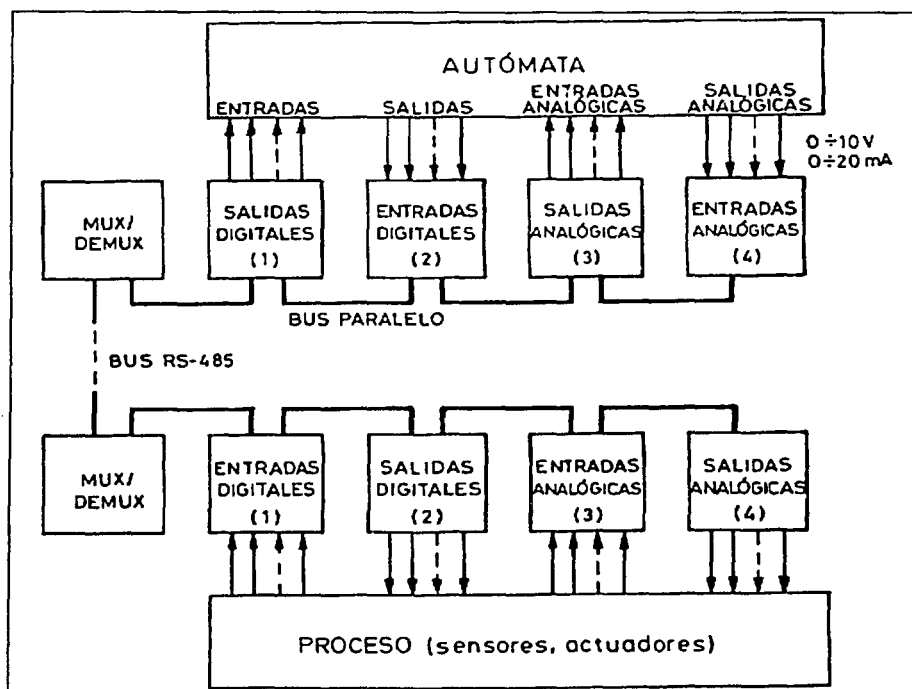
AUTÓMATA

ENTRADAS

SALIDAS

ENTRADAS ANALÓGICAS

SALIDAS ANALÓGICAS

$0 \div 10$ V
$0 \div 20$ mA

MUX/ DEMUX

SALIDAS DIGITALES (1)

ENTRADAS DIGITALES (2)

SALIDAS ANALÓGICAS (3)

ENTRADAS ANALÓGICAS (4)

BUS PARALELO

BUS RS-485

MUX/ DEMUX

ENTRADAS DIGITALES (1)

SALIDAS DIGITALES (2)

ENTRADAS ANALÓGICAS (3)

SALIDAS ANALÓGICAS (4)

PROCESO (sensores, actuadores)